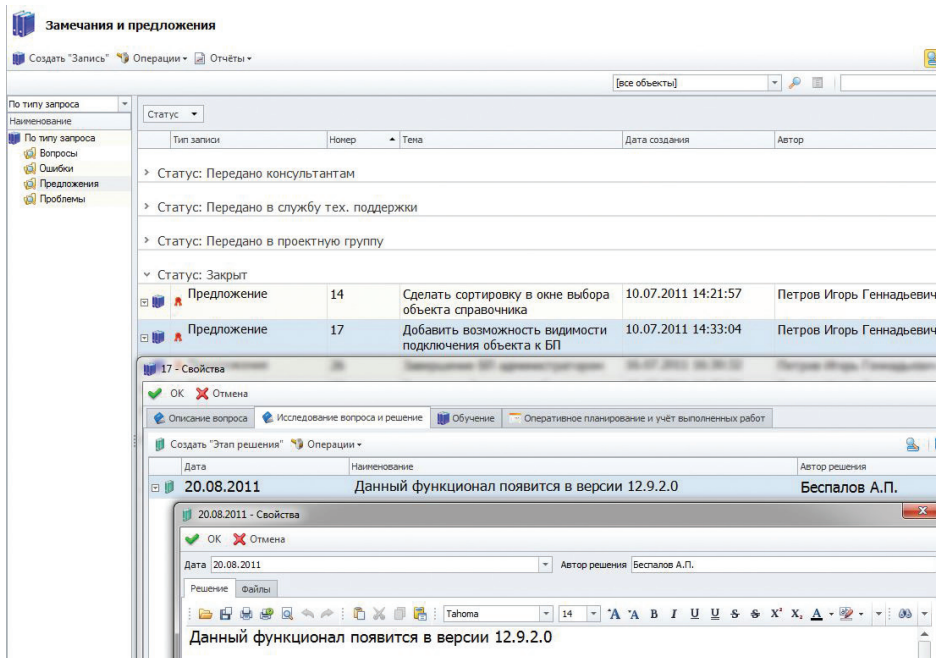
Замечания и предложения

Создать "Запись" Операции Отчёты

[все объекты]

По типу запроса
Наименование
По типу запроса
Вопросы
Ошибки
Предложения
Проблемы

Статус

| Тип записи | Номер | Тема | Дата создания | Автор |
|---|---|---|---|---|

Статус: Передано консультантам

Статус: Передано в службу тех. поддержки

Статус: Передано в проектную группу

Статус: Закрыт

| Предложение | 14 | Сделать сортировку в окне выбора объекта справочника | 10.07.2011 14:21:57 | Петров Игорь Геннадьевич |
|---|---|---|---|---|
| Предложение | 17 | Добавить возможность видимости подключения объекта к БП | 10.07.2011 14:33:04 | Петров Игорь Геннадьевич |

17 - Свойства
OK Отмена
Описание вопроса | Исследование вопроса и решение | Обучение | Оперативное планирование и учёт выполненных работ
Создать "Этап решения" Операции

| Дата | Наименование | Автор решения |
|---|---|---|
| 20.08.2011 | Данный функционал появится в версии 12.9.2.0 | Беспалов А.П. |

20.08.2011 - Свойства
OK Отмена
Дата 20.08.2011 Автор решения Беспалов А.П.
Решение Файлы
Tahoma 14
Данный функционал появится в версии 12.9.2.0